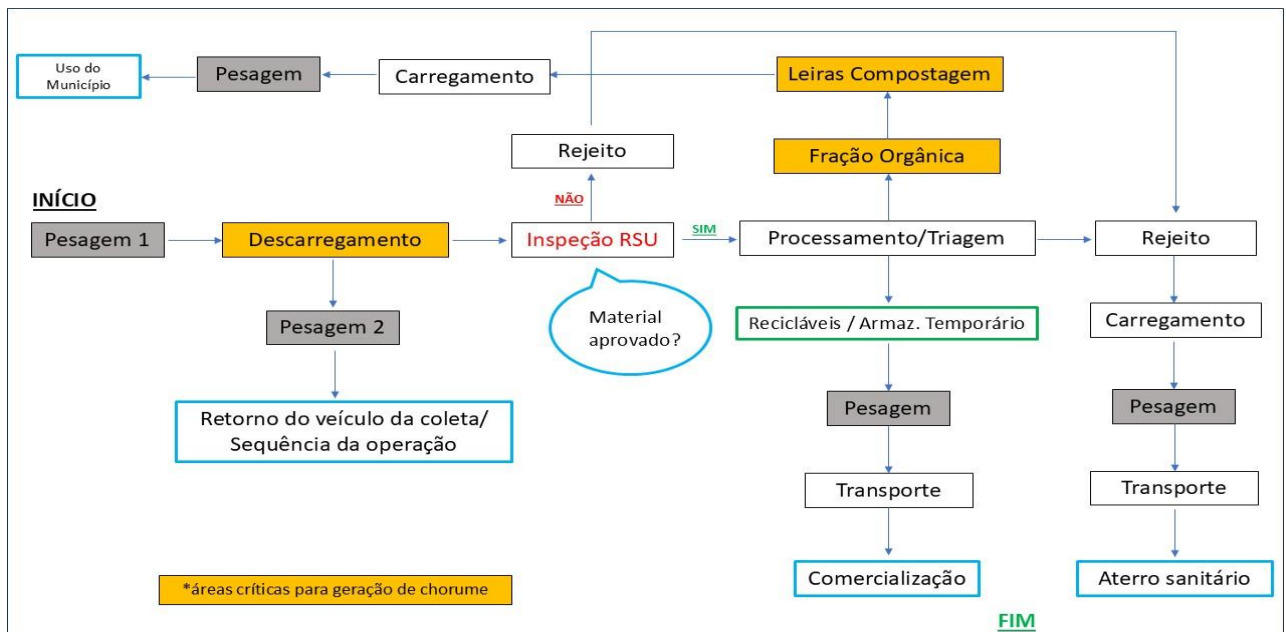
Uso do Município

Pesagem

Carregamento

Leiras Compostagem

Rejeito

Fração Orgânica

INÍCIO

NÃO

Pesagem 1

Descarregamento

Inspeção RSU

SIM

Processamento/Triagem

Rejeito

Material aprovado?

Pesagem 2

Recicláveis / Armaz. Temporário

Carregamento

Retorno do veículo da coleta/ Sequência da operação

Pesagem

Pesagem

Transporte

Transporte

*áreas críticas para geração de chorume

Comercialização

Aterro sanitário

FIM